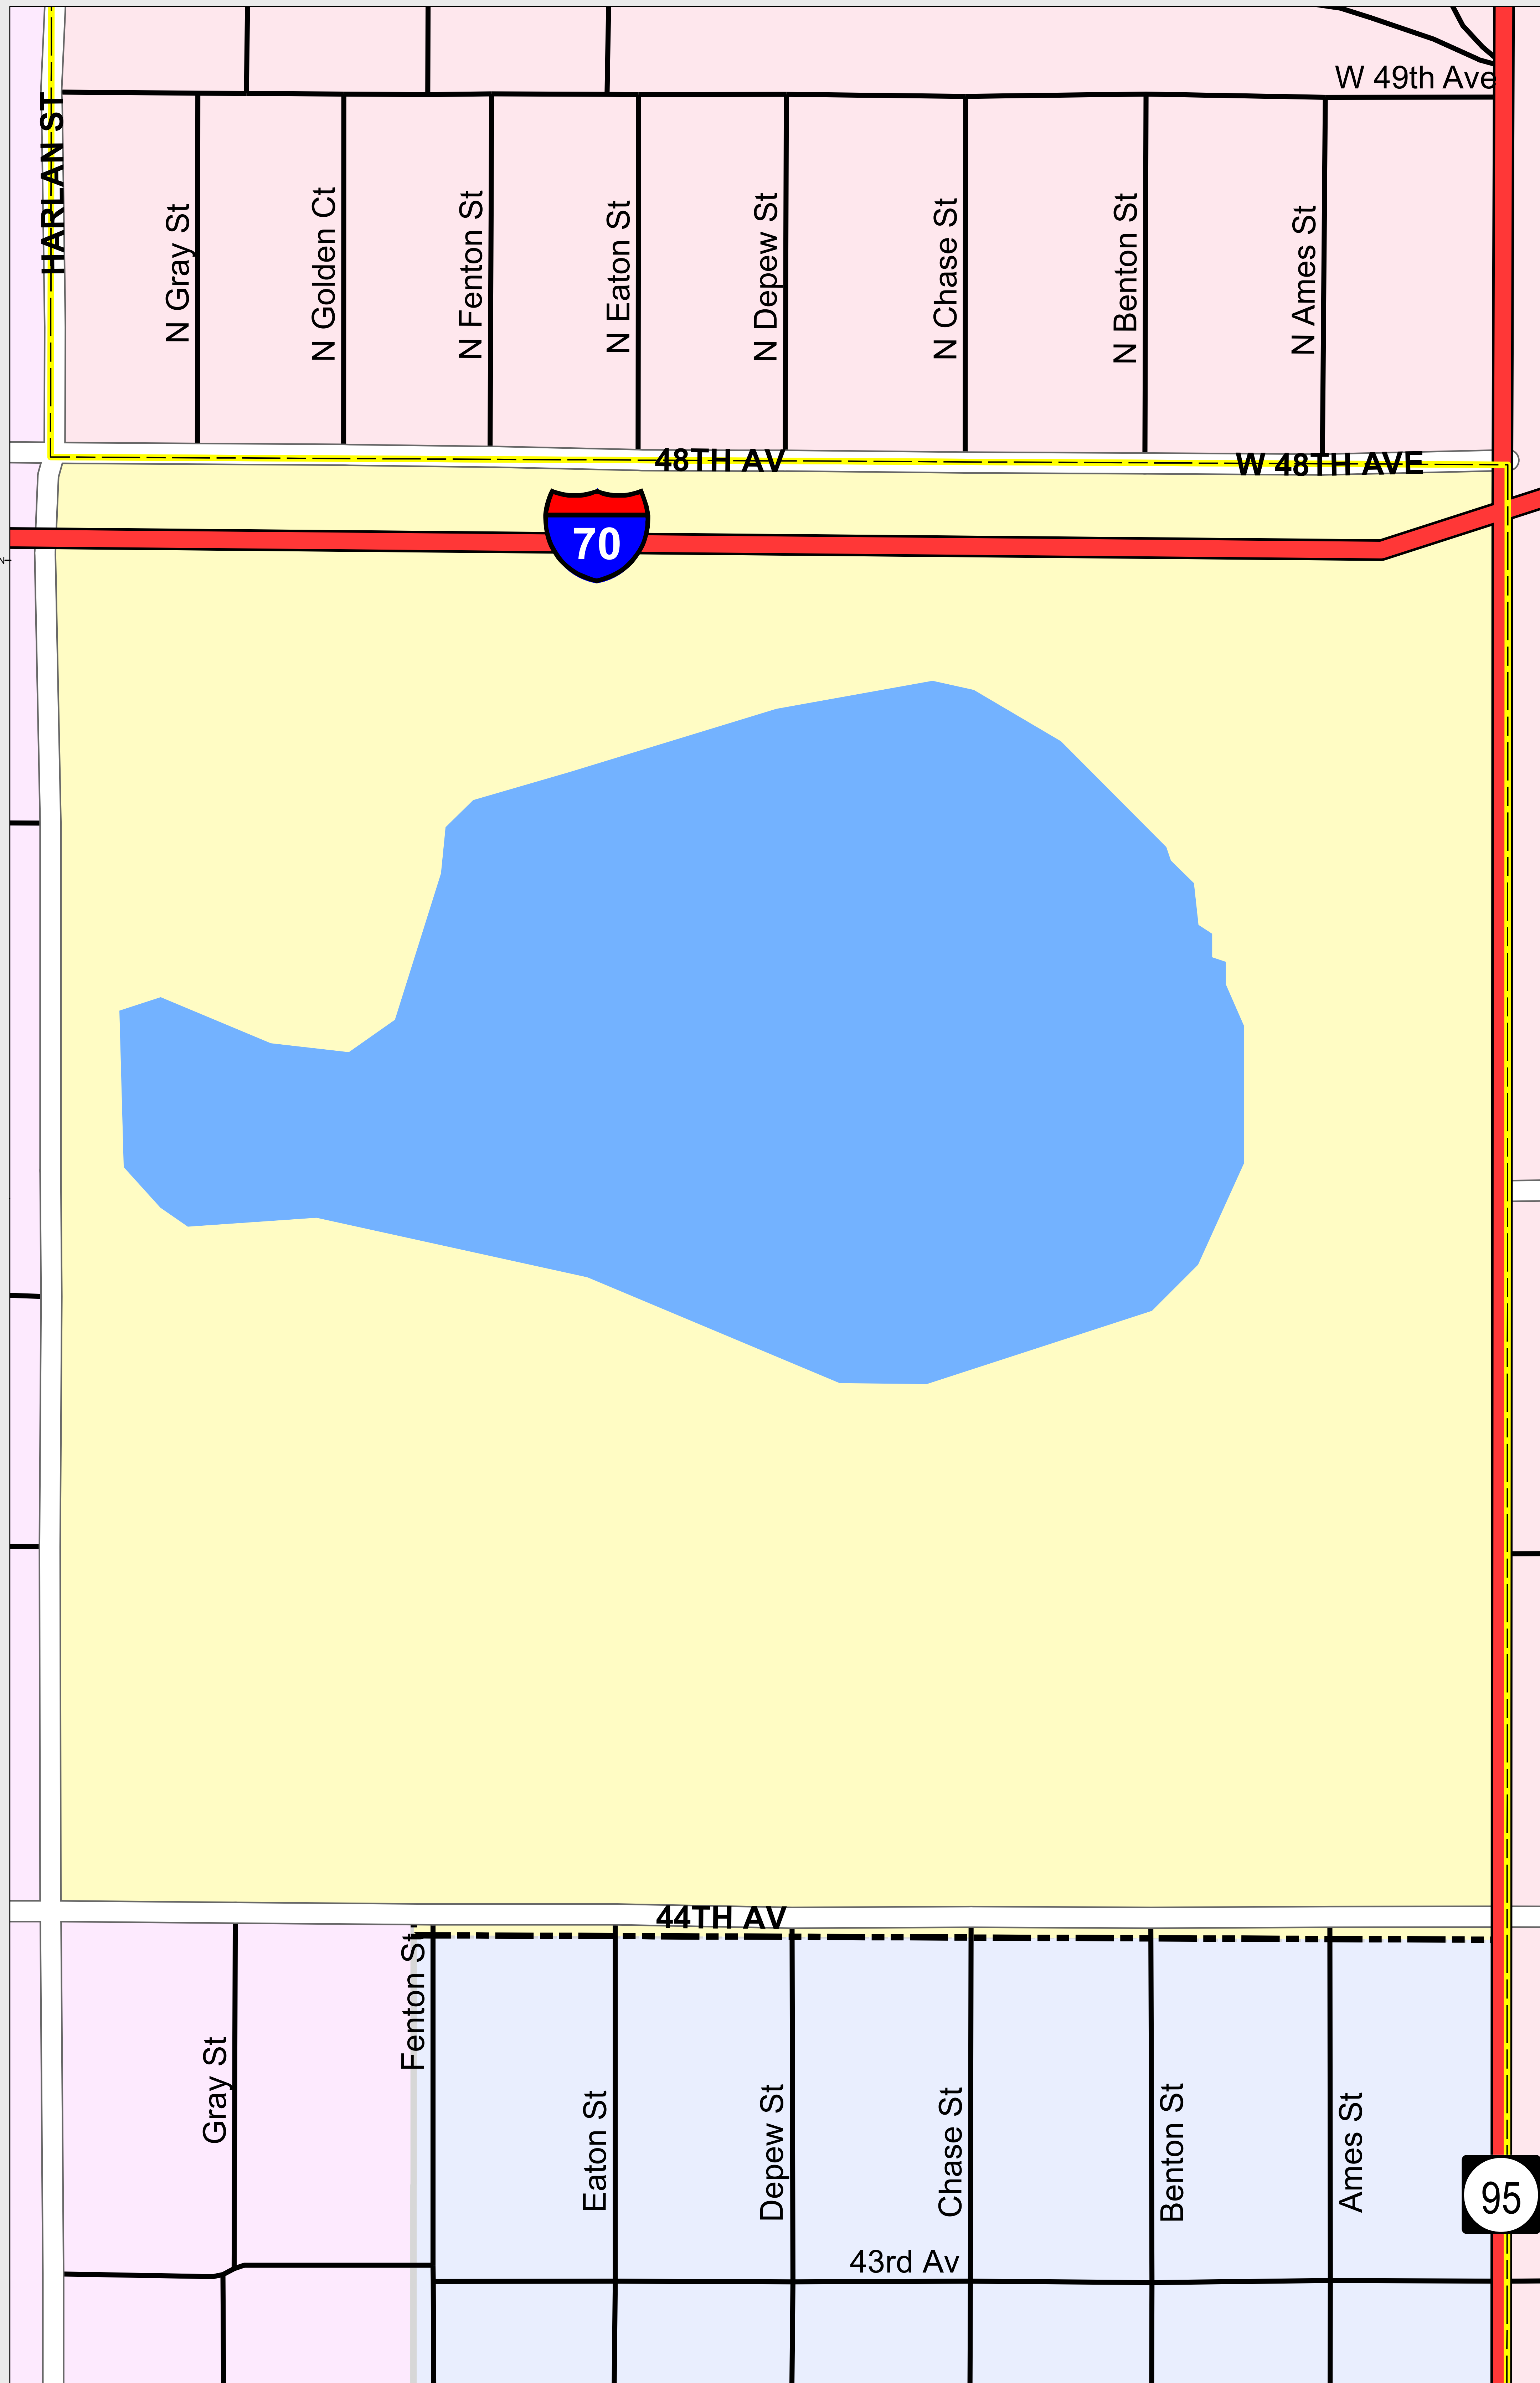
W 49th Ave
HARLAN ST
N Gray St
N Golden Ct
N Fenton St
N Eaton St
N Depew St
N Chase St
N Benton St
N Ames St
48TH AV
W 48TH AVE
70
44TH AV
Fenton St
Gray St
Eaton St
Depew St
Chase St
Benton St
Ames St
95
43rd Av